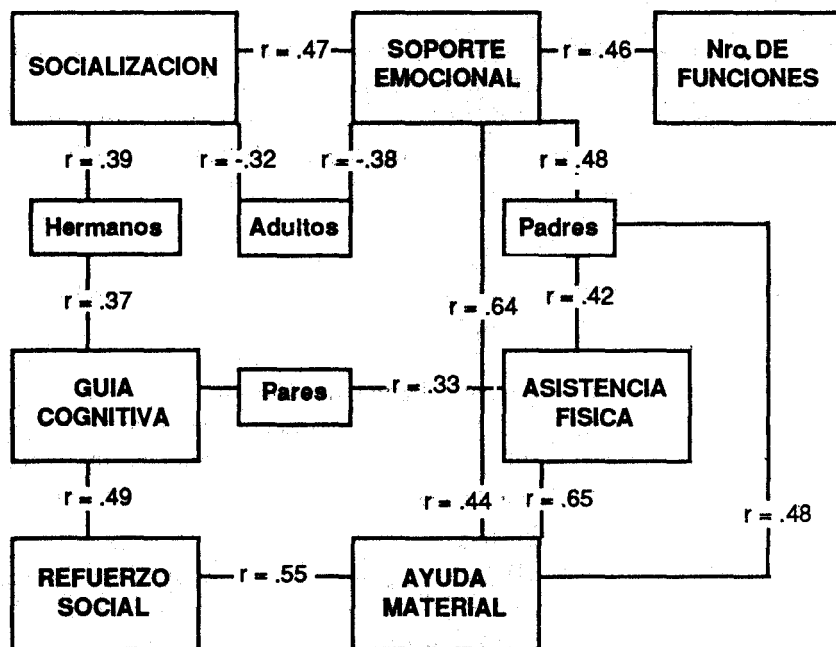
SOCIALIZACION

r = .47

SOPORTE EMOCIONAL

r = .46

Nro. DE FUNCIONES

r = .39

r = -.32

r = -.38

r = .48

Hermanos

Adultos

Padres

r = .37

r = .64

r = .42

GUIA COGNITIVA

Pares

r = .33

ASISTENCIA FISICA

r = .49

r = .44

r = .65

r = .48

REFUERZO SOCIAL

r = .55

AYUDA MATERIAL